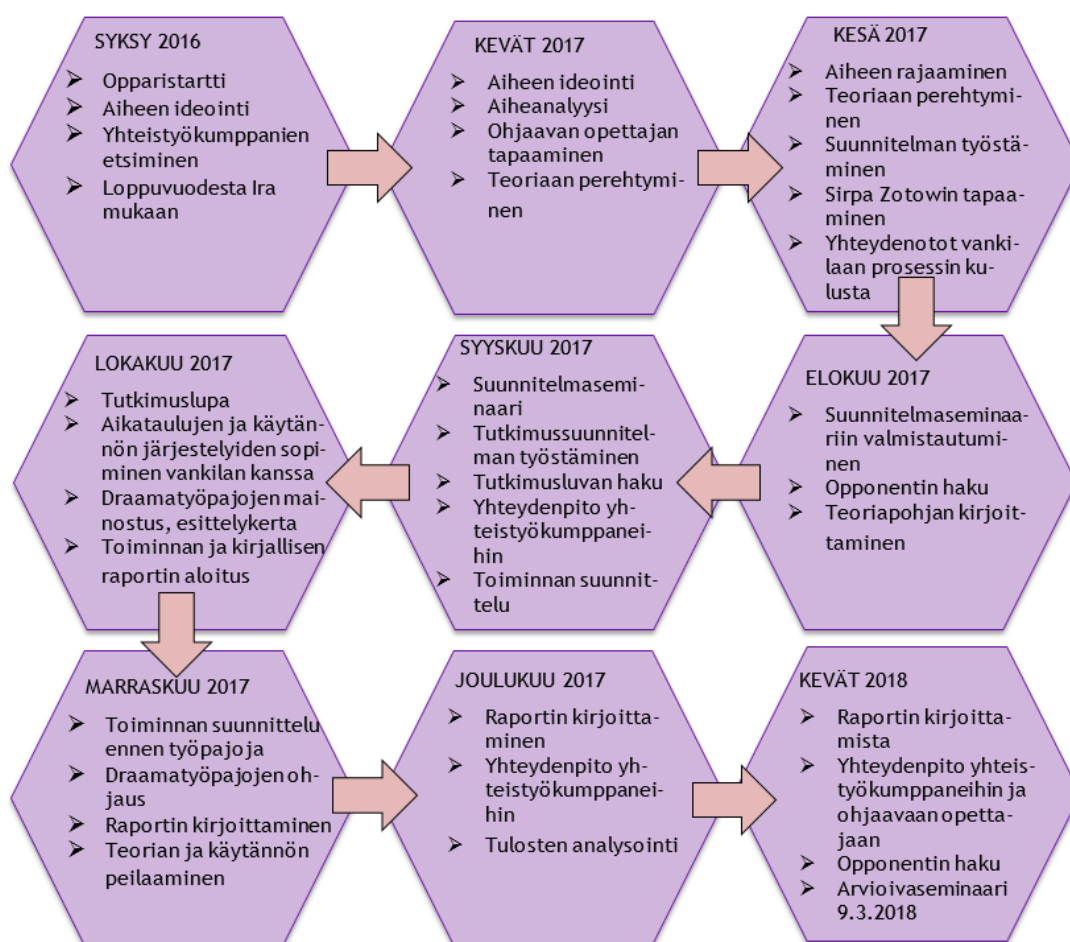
SYKSY 2016
- Opparistartti
- Aiheen ideointi
- Yhteistyökumppanien etsiminen
- Loppuvuodesta Ira mukaan

KEVÄT 2017
- Aiheen ideointi
- Aiheanalyysi
- Ohjaavan opettajan tapaaminen
- Teoriaan perehtyminen

KESÄ 2017
- Aiheen rajaaminen
- Teoriaan perehtyminen
- Suunnitelman työstäminen
- Sirpa Zotowin tapaaminen
- Yhteydenotot vankilaan prosessin kulusta

LOKAKUU 2017
- Tutkimuslupa
- Aikataulujen ja käytännön järjestelyiden sopiminen vankilan kanssa
- Draamatyöpajojen mainostus, esittelykerta
- Toiminnan ja kirjallisen raportin aloitus

SYYSKUU 2017
- Suunnitelmaseminaari
- Tutkimussuunnitelman työstäminen
- Tutkimusluvan haku
- Yhteydenpito yhteistyökumppaneihin
- Toiminnan suunnittelu

ELOKUU 2017
- Suunnitelmaseminaariin valmistautuminen
- Opponentin haku
- Teoriapohjan kirjoittaminen

MARRASKUU 2017
- Toiminnan suunnittelu ennen työpajoja
- Draamatyöpajojen ohjaus
- Raportin kirjoittaminen
- Teorian ja käytännön peilaaminen

JOULUKUU 2017
- Raportin kirjoittaminen
- Yhteydenpito yhteistyökumppaneihin
- Tulosten analysointi

KEVÄT 2018
- Raportin kirjoittamista
- Yhteydenpito yhteistyökumppaneihin ja ohjaavaan opettajaan
- Opponentin haku
- Arvioivaseminaari 9.3.2018